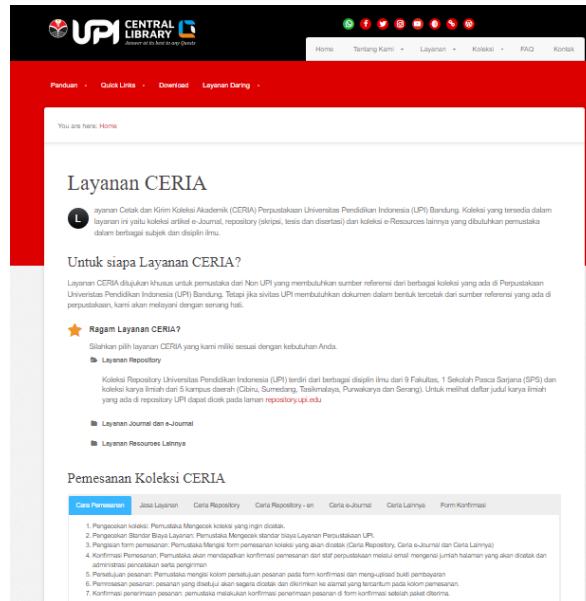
UPI CENTRAL LIBRARY
Answer at its best in any Quests

Home Tentang Kami Layanan Koleksi FAQ Kontak

Panduan Quick Links Download Layanan Daring

You are here: Home

Layanan CERIA

Layanan Cetak dan Kirim Koleksi Akademik (CERIA) Perpustakaan Universitas Pendidikan Indonesia (UPI) Bandung. Koleksi yang tersedia dalam layanan ini yaitu koleksi artikel e-Journal, repository (skripsi, tesis dan disertasi) dan koleksi e-Resources lainnya yang dibutuhkan pemustaka dalam berbagai subjek dan disiplin ilmu.

Untuk siapa Layanan CERIA?

Layanan CERIA ditujukan khusus untuk pemustaka dari Non UPI yang membutuhkan sumber referensi dari berbagai koleksi yang ada di Perpustakaan Universitas Pendidikan Indonesia (UPI) Bandung. Tetapi jika sivitas UPI membutuhkan dokumen dalam bentuk tercetak dari sumber referensi yang ada di perpustakaan, kami akan melayani dengan senang hati.

Ragam Layanan CERIA?

Silahkan pilih layanan CERIA yang kami miliki sesuai dengan kebutuhan Anda.

Layanan Repository

Koleksi Repository Universitas Pendidikan Indonesia (UPI) terdiri dari berbagai disiplin ilmu dari 9 Fakultas, 1 Sekolah Pasca Sarjana (SPS) dan koleksi karya ilmiah dari 5 kampus daerah (Cibiru, Sumedang, Tasikmalaya, Purwakarya dan Serang). Untuk melihat daftar judul karya ilmiah yang ada di repository UPI dapat diakses pada laman repository.upi.edu

Layanan Journal dan e-Journal

Layanan Resources Lainnya

Pemesanan Koleksi CERIA

Cara Pemesanan Jasa Layanan Ceria Repository Ceria Repository - en Ceria e-Journal Ceria Lainnya Form Konfirmasi

1. Pengecekan koleksi: Pemustaka Mengecek koleksi yang ingin dicetak.
2. Pengecekan Standar Biaya Layanan: Pemustaka Mengecek standar biaya Layanan Perpustakaan UPI.
3. Pengisian form pemesanan: Pemustaka Mengisi form pemesanan koleksi yang akan dicetak (Ceria Repository, Ceria e-Journal dan Ceria Lainnya)
4. Konfirmasi Pemesanan: Pemustaka akan mendapatkan konfirmasi pemesanan dari staf perpustakaan melalui email mengenai jumlah halaman yang akan dicetak dan administrasi pencetakan serta pengiriman
5. Persetujuan pesanan: Pemustaka mengisi kolom persetujuan pesanan pada form konfirmasi dan meng-upload bukti pembayaran
6. Pemrosesan pesanan: pesanan yang disetujui akan segera dicetak dan dikirimkan ke alamat yang tercantum pada kolom pemesanan.
7. Konfirmasi penerimaan pesanan: pemustaka melakukan konfirmasi penerimaan pesanan di form konfirmasi setelah paket diterima.